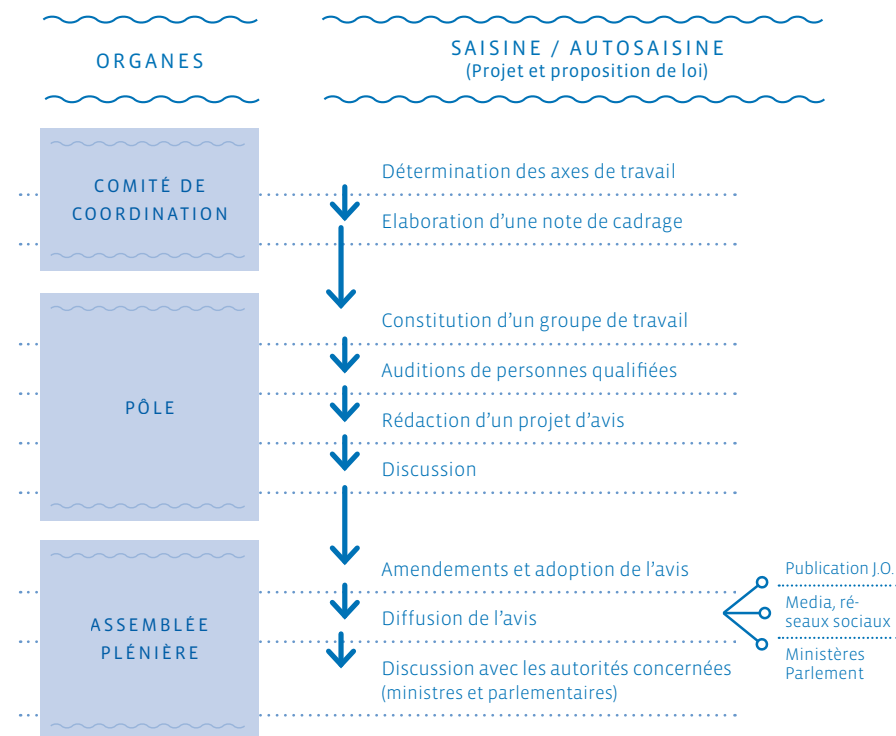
ORGANES

SAISINE / AUTOSAISINE
(Projet et proposition de loi)

COMITÉ DE COORDINATION

Détermination des axes de travail

Elaboration d’une note de cadrage

PÔLE

Constitution d’un groupe de travail

Auditions de personnes qualifiées

Rédaction d’un projet d’avis

Discussion

ASSEMBLÉE PLÉNIÈRE

Amendements et adoption de l’avis

Diffusion de l’avis

Discussion avec les autorités concernées (ministres et parlementaires)

Publication J.O.

Media, réseaux sociaux

Ministères Parlement